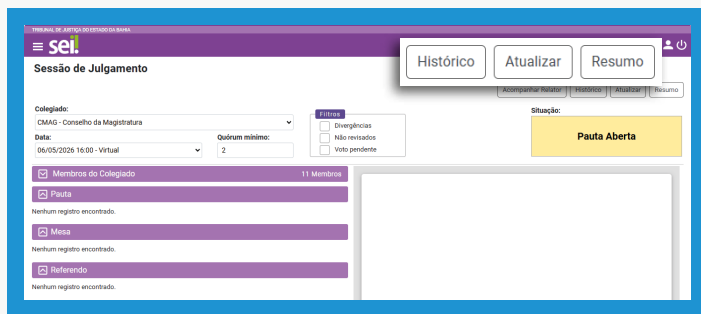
TRIBUNAL DE JUSTIÇA DO ESTADO DA BAHIA
sei!

Histórico Atualizar Resumo

Sessão de Julgamento

Acompanhar Relator Histórico Atualizar Resumo

Colegiado:
CMAG - Conselho da Magistratura

Data:
06/05/2026 16:00 - Virtual

Quórum mínimo:
2

Filtros
Divergências
Não revisados
Voto pendente

Situação:
Pauta Aberta

Membros do Colegiado 11 Membros

Pauta
Nenhum registro encontrado.

Mesa
Nenhum registro encontrado.

Referendo
Nenhum registro encontrado.